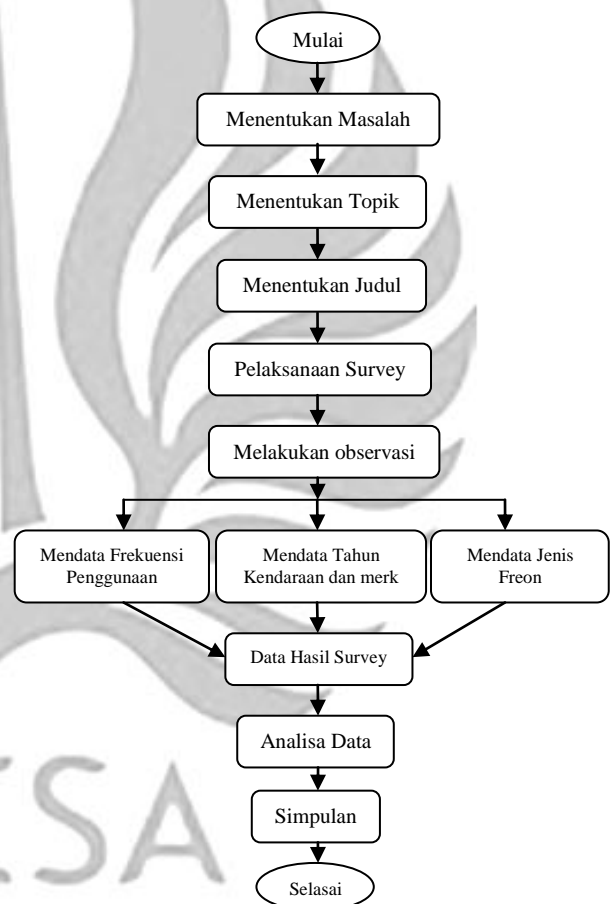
Mulai

Menentukan Masalah

Menentukan Topik

Menentukan Judul

Pelaksanaan Survey

Melakukan observasi

Mendata Frekuensi Penggunaan

Mendata Tahun Kendaraan dan merk

Mendata Jenis Freon

Data Hasil Survey

Analisa Data

Simpulan

Selasai

ESA